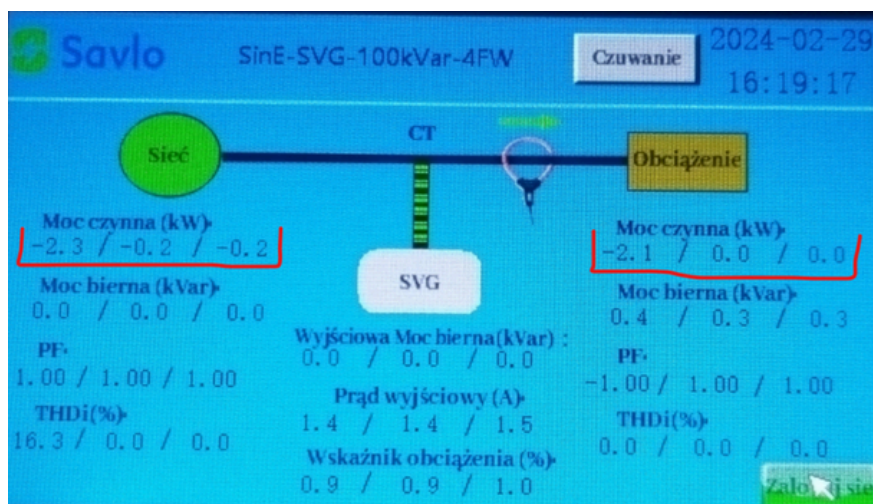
Savlo

SinE-SVG-100kVar-4FW

Czuwanie

2024-02-29
16:19:17

Sieć

CT

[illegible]

Obciążenie

Moc czynna (kW)
-2.3 / -0.2 / -0.2

Moc bierna (kVar)
0.0 / 0.0 / 0.0

PF
1.00 / 1.00 / 1.00

THDi(%)
16.3 / 0.0 / 0.0

SVG

Wyjściowa Moc bierna(kVar) :
0.0 / 0.0 / 0.0

Prąd wyjściowy (A)
1.4 / 1.4 / 1.5

Wskaźnik obciążenia (%)
0.9 / 0.9 / 1.0

Moc czynna (kW)
-2.1 / 0.0 / 0.0

Moc bierna (kVar)
0.4 / 0.3 / 0.3

PF
-1.00 / 1.00 / 1.00

THDi(%)
0.0 / 0.0 / 0.0

Zalo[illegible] sie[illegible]